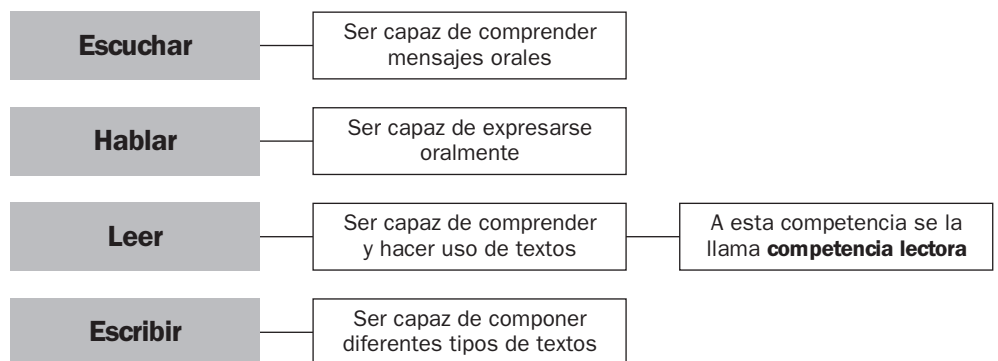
Escuchar

Ser capaz de comprender mensajes orales

Hablar

Ser capaz de expresarse oralmente

Leer

Ser capaz de comprender y hacer uso de textos

A esta competencia se la llama **competencia lectora**

Escribir

Ser capaz de componer diferentes tipos de textos